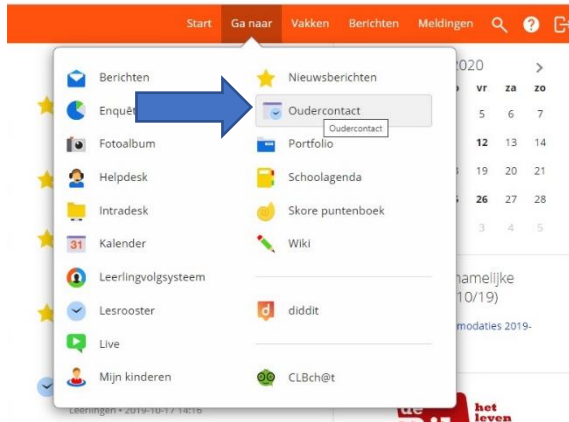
Start Ga naar Vakken Berichten Meldingen

Berichten
Enquê
Fotoalbum
Helpdesk
Intradesk
31 Kalender
Leerlingvolgsysteem
Lesrooster
Live
Mijn kinderen

Nieuwsberichten
Oudercontact
Oudercontact
Portfolio
Schoolagenda
Skore puntenboek
Wiki
diddit
CLBch@t

2020
vr za zo
5 6 7
12 13 14
19 20 21
26 27 28
3 4 5

namelijke
10/19)
modaties 2019-

Leerlingen • 2019-10-17 14:16

het
leven